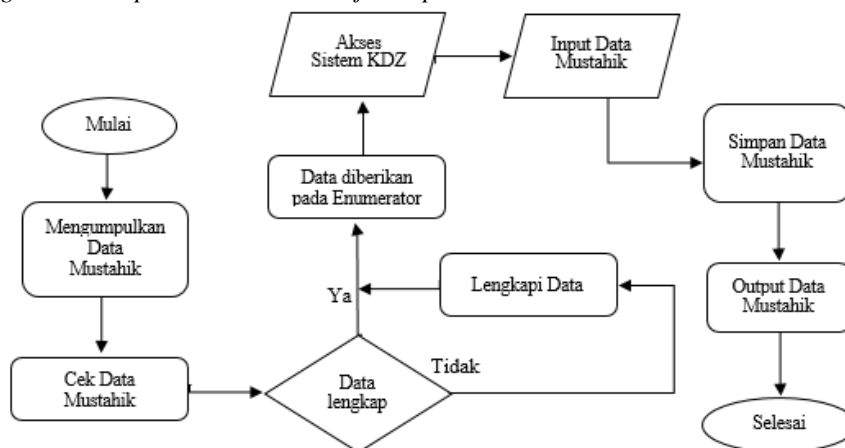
Mulai

Mengumpulkan Data Mustahik

Cek Data Mustahik

Data lengkap

Tidak

Ya

Lengkapi Data

Data diberikan pada Enumerator

Akses Sistem KDZ

Input Data Mustahik

Simpan Data Mustahik

Output Data Mustahik

Selesai